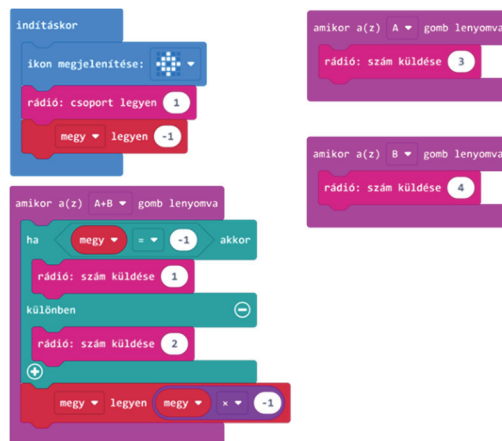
indításkor

ikon megjelenítése:

rádió: csoport legyen 1

megy legyen -1

amikor a(z) A gomb lenyomva

rádió: szám küldése 3

amikor a(z) B gomb lenyomva

rádió: szám küldése 4

amikor a(z) A+B gomb lenyomva

ha megy = -1 akkor

rádió: szám küldése 1

különben

rádió: szám küldése 2

megy legyen megy × -1